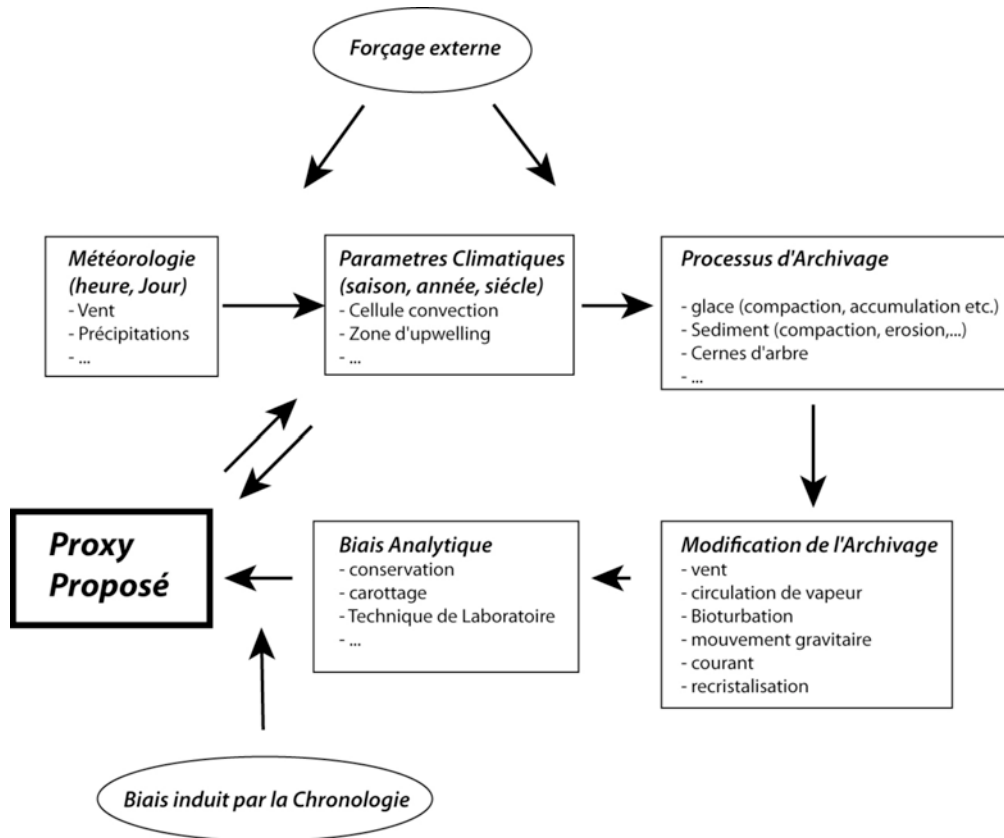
Forçage externe

Météorologie
(heure, Jour)
- Vent
- Précipitations
- ...

Parametres Climatiques
(saison, année, siécle)
- Cellule convection
- Zone d'upwelling
- ...

Processus d'Archivage
- glace (compaction, accumulation etc.)
- Sediment (compaction, erosion,...)
- Cernes d'arbre
- ...

Modification de l'Archivage
- vent
- circulation de vapeur
- Bioturbation
- mouvement gravitaire
- courant
- recristalisation

Biais Analytique
- conservation
- carottage
- Technique de Laboratoire
- ...

Proxy
Proposé

Biais induit par la Chronologie